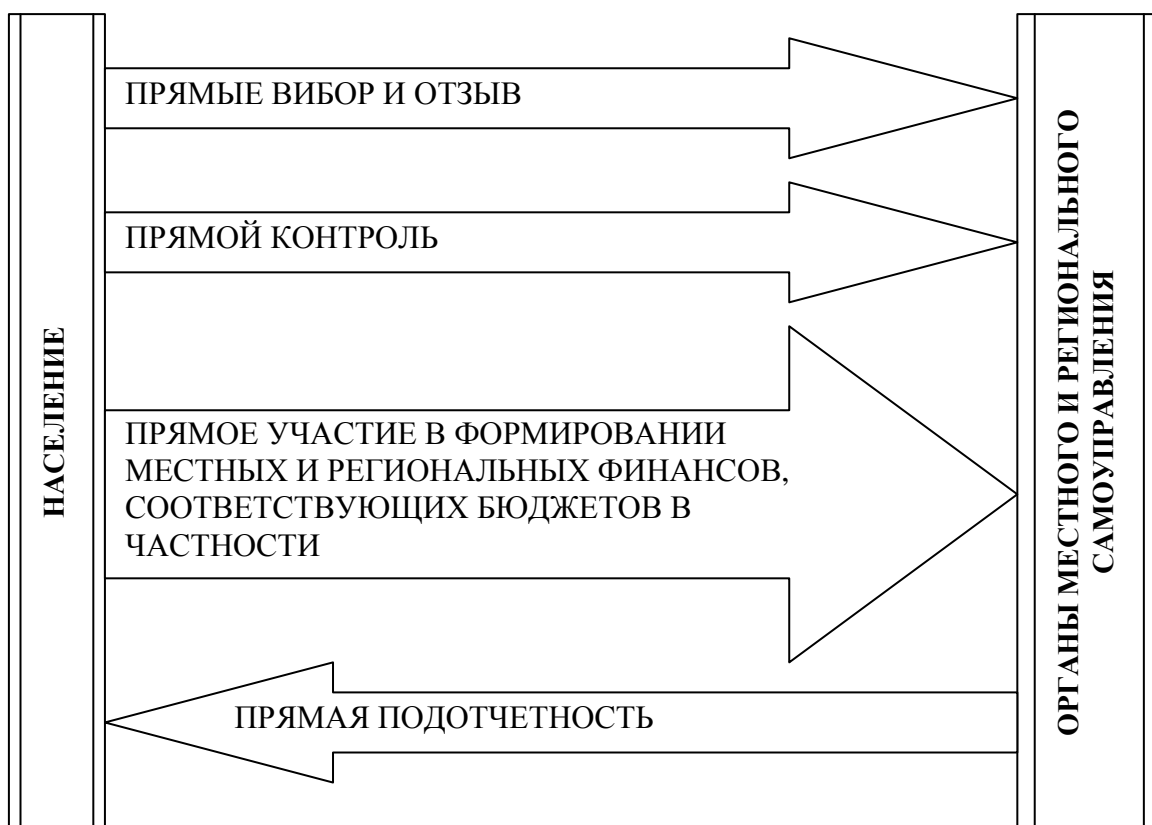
НАСЕЛЕНИЕ

ПРЯМЫЕ ВИБОР И ОТЗЫВ

ПРЯМОЙ КОНТРОЛЬ

ПРЯМОЕ УЧАСТИЕ В ФОРМИРОВАНИИ МЕСТНЫХ И РЕГИОНАЛЬНЫХ ФИНАНСОВ, СООТВЕТСТВУЮЩИХ БЮДЖЕТОВ В ЧАСТНОСТИ

ПРЯМАЯ ПОДОТЧЕТНОСТЬ

ОРГАНЫ МЕСТНОГО И РЕГИОНАЛЬНОГО САМОУПРАВЛЕНИЯ